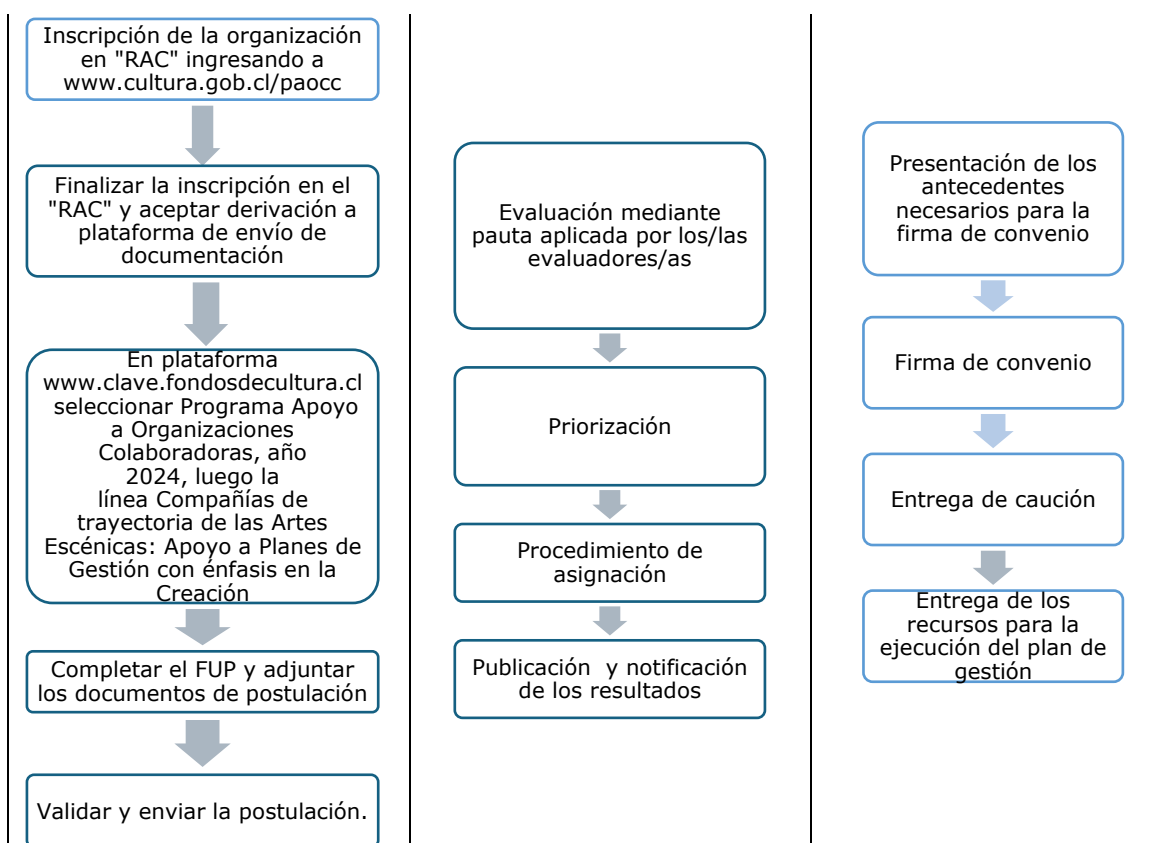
Inscripción de la organización en "RAC" ingresando a www.cultura.gob.cl/paocc

Finalizar la inscripción en el "RAC" y aceptar derivación a plataforma de envío de documentación

En plataforma www.clave.fondosdecultura.cl seleccionar Programa Apoyo a Organizaciones Colaboradoras, año 2024, luego la línea Compañías de trayectoria de las Artes Escénicas: Apoyo a Planes de Gestión con énfasis en la Creación

Completar el FUP y adjuntar los documentos de postulación

Validar y enviar la postulación.

Evaluación mediante pauta aplicada por los/las evaluadores/as

Priorización

Procedimiento de asignación

Publicación y notificación de los resultados

Presentación de los antecedentes necesarios para la firma de convenio

Firma de convenio

Entrega de caución

Entrega de los recursos para la ejecución del plan de gestión